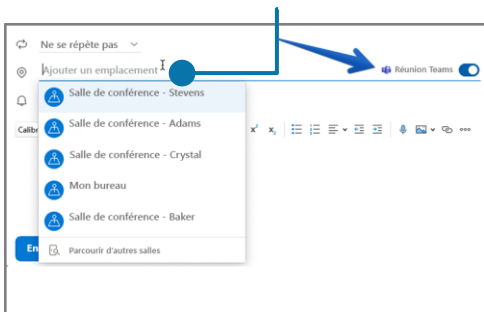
Ne se répète pas

Ajouter un emplacement

Réunion Teams

Salle de conférence - Stevens

Salle de conférence - Adams

Salle de conférence - Crystal

Mon bureau

Salle de conférence - Baker

Parcourir d'autres salles

Calibr

En